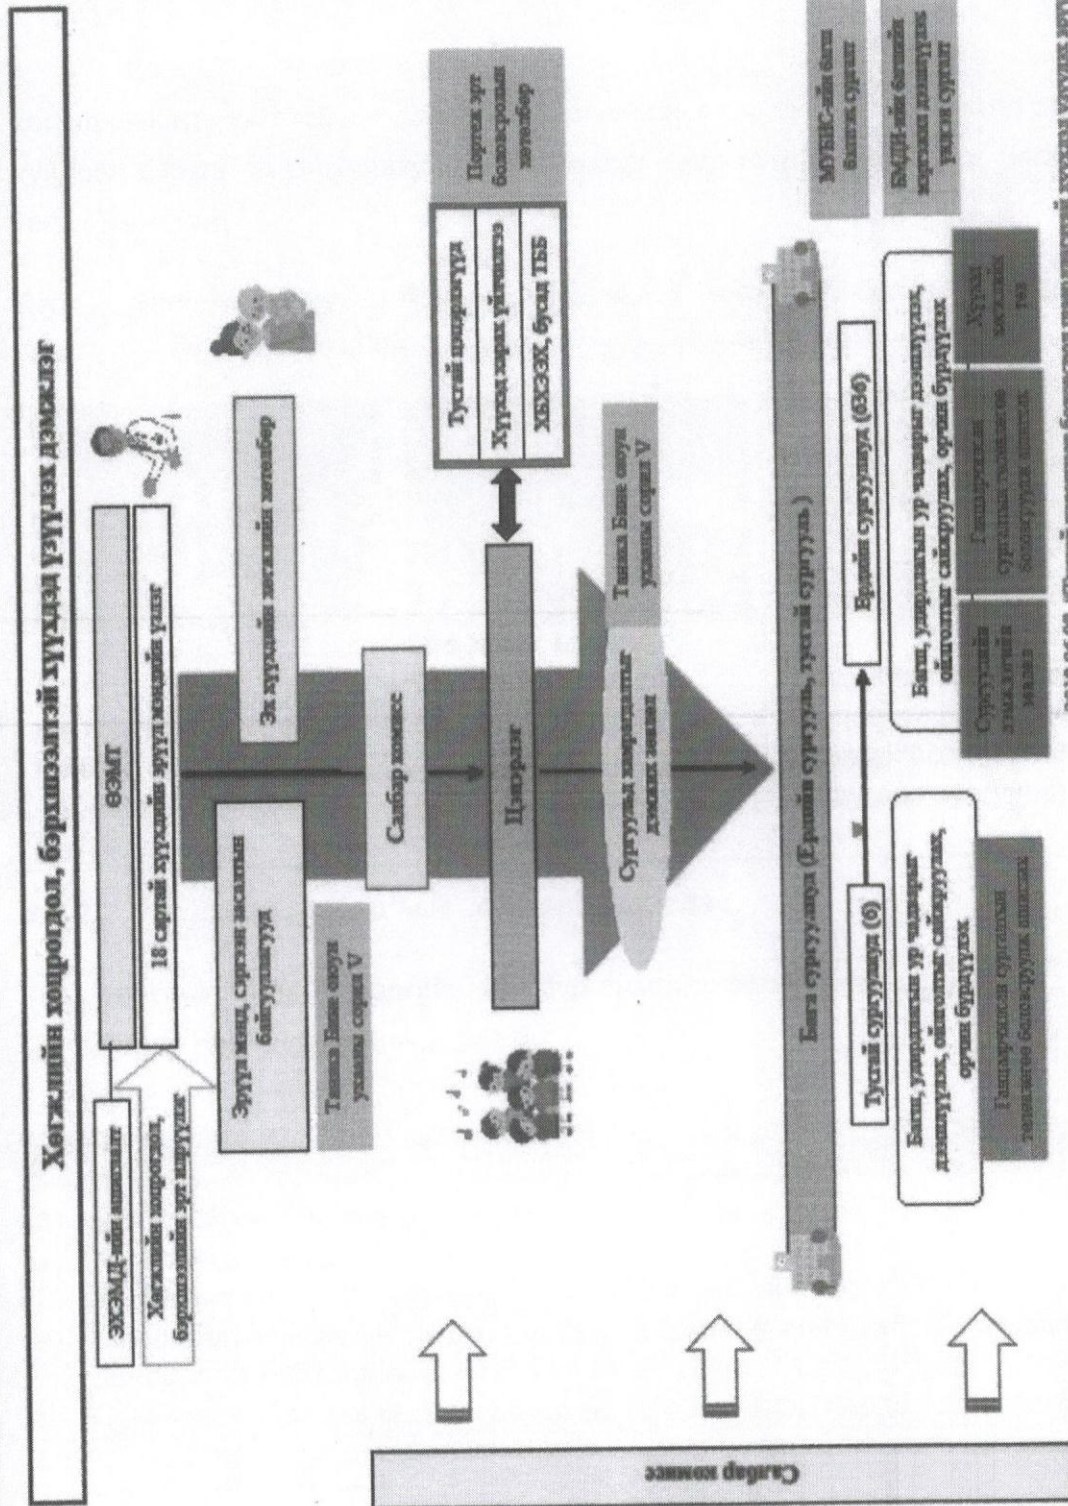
Хөгжлийн хоцрогдол, бэрхшээлтэй хүүхдэд үзүүлэх дэмжлэг

ЭХЭМҮТ-ийн эмнэлэг

Хөгжлийн хоцрогдол, бэрхшээлийн эрт илрүүлэг

ӨЭМТ

18 сартай хүүхдийн эрүүл мэндийн үзлэг

Эрүүл мэнд, сэргээн засахын байгууллагууд

Танька Бине оюун ухааны сорил V

Эх хүүхдийн эмгэгийн жолооч

Салбар комисс

Цэцэрлэг

Тусгай цэцэрлэгүүд

Хүүхэд харах үйлчилгээ

ХБХЗЭХ, бусад ТББ

Парлах эрт боловсролын хөтөлбөр

Сургууль хамрагдалтыг дэмжих хөтөлбөр

Танька Бине оюун ухааны сорил V

Бага сургуулиуд (Ерөнхий сургууль, тусгай сургууль)

Тусгай сургуулиуд (6)

Ерөнхий сургуулиуд (634)

Багш, удирдлагын ур чадварыг дээшлүүлэх, ойлголтыг сайжруулах, орчин бүрдүүлэх

Гэрийн бусад хэлцийн сургалтын үйлчилгээ бий болгох

Багш, удирдлагын ур чадварыг дээшлүүлэх, ойлголтыг сайжруулах, орчин бүрдүүлэх

Сургуулийн хэмжээний зааварчилгаа

Гэрийн бусад хэлцийн сургалтын үйлчилгээ бий болгох

Хүүхэд зохицуулах гэр

МУБИС-ийн багш бэлтгэх сургалт

БМДИ-ийн багшийн мэргэшил дээшлүүлэх сургалт

Салбар комисс